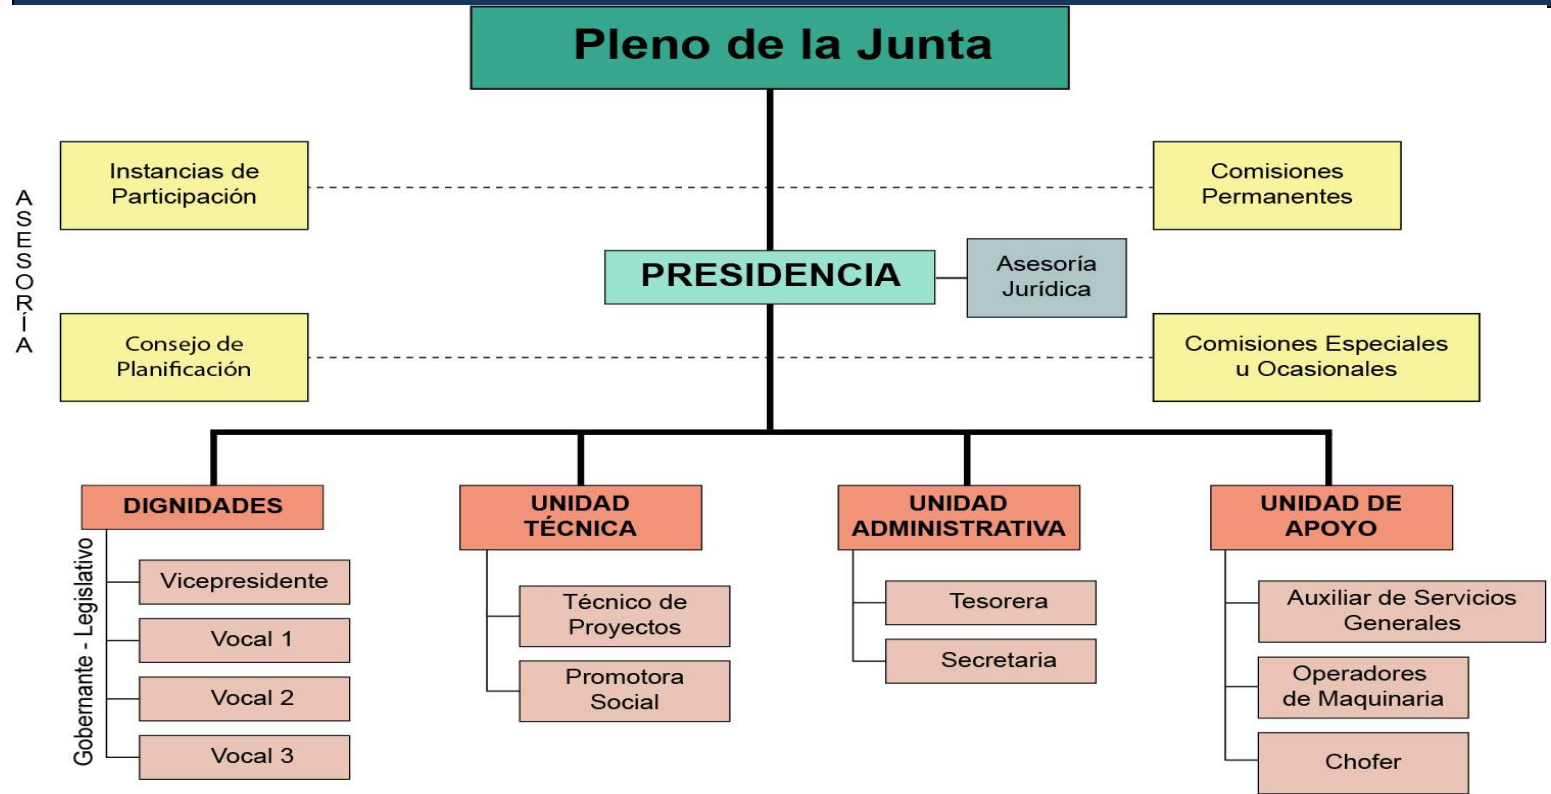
Pleno de la Junta

ASESORÍA

Instancias de Participación

Comisiones Permanentes

PRESIDENCIA

Asesoría Jurídica

Consejo de Planificación

Comisiones Especiales u Ocasionales

DIGNIDADES

Gobernante - Legislativo

Vicepresidente

Vocal 1

Vocal 2

Vocal 3

UNIDAD TÉCNICA

Técnico de Proyectos

Promotora Social

UNIDAD ADMINISTRATIVA

Tesorera

Secretaria

UNIDAD DE APOYO

Auxiliar de Servicios Generales

Operadores de Maquinaria

Chofer